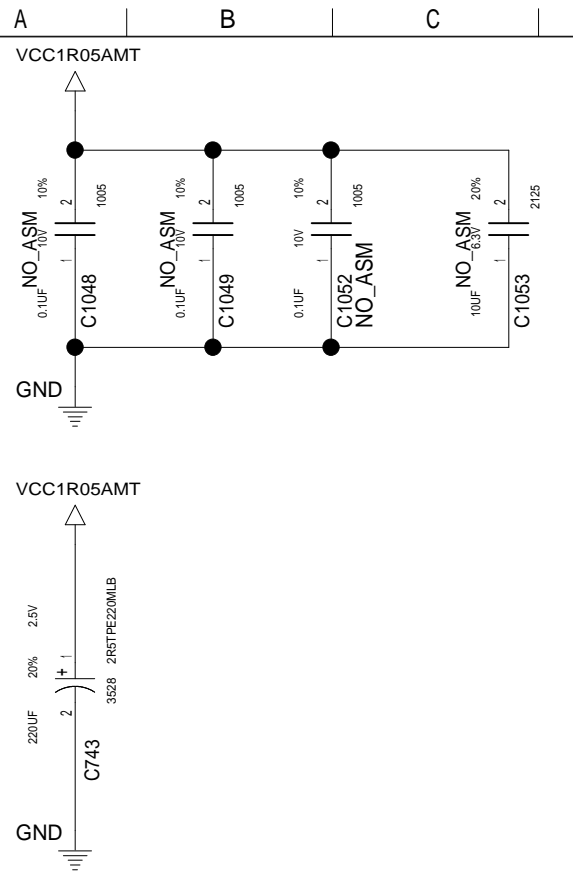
A
B
C

VCC1R05AMT

10%
10V
NO_ASM
0.1UF
2
1
1005
C1048

10%
10V
NO_ASM
0.1UF
2
1
1005
C1049

10%
10V
0.1UF
2
1
1005
C1052
NO_ASM

20%
6.3V
NO_ASM
10UF
2
1
2125
C1053

GND

VCC1R05AMT

2.5V
20%
220UF
+
2
2R5TPE220MLB
3528
C743

GND